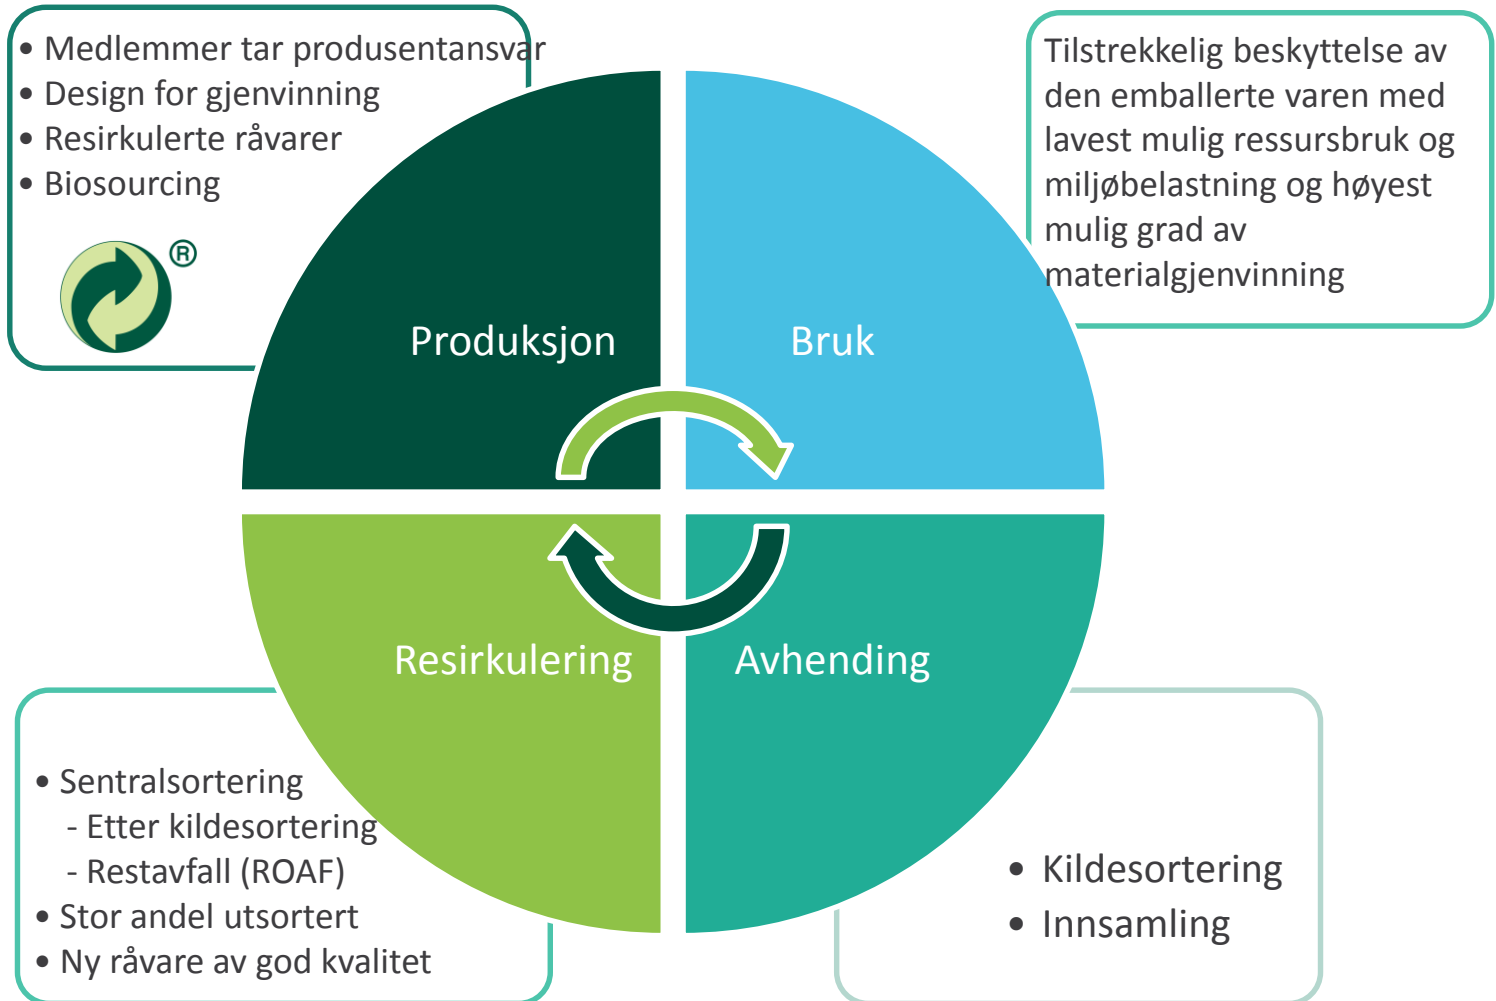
• Medlemmer tar produsentansvar
• Design for gjenvinning
• Resirkulerte råvarer
• Biosourcing

®

Tilstrekkelig beskyttelse av den emballerte varen med lavest mulig ressursbruk og miljøbelastning og høyest mulig grad av materialgjenvinning

Produksjon

Bruk

Resirkulering

Avhending

• Sentralsortering
- Etter kildesortering
- Restavfall (ROAF)
• Stor andel utsortert
• Ny råvare av god kvalitet

• Kildesortering
• Innsamling